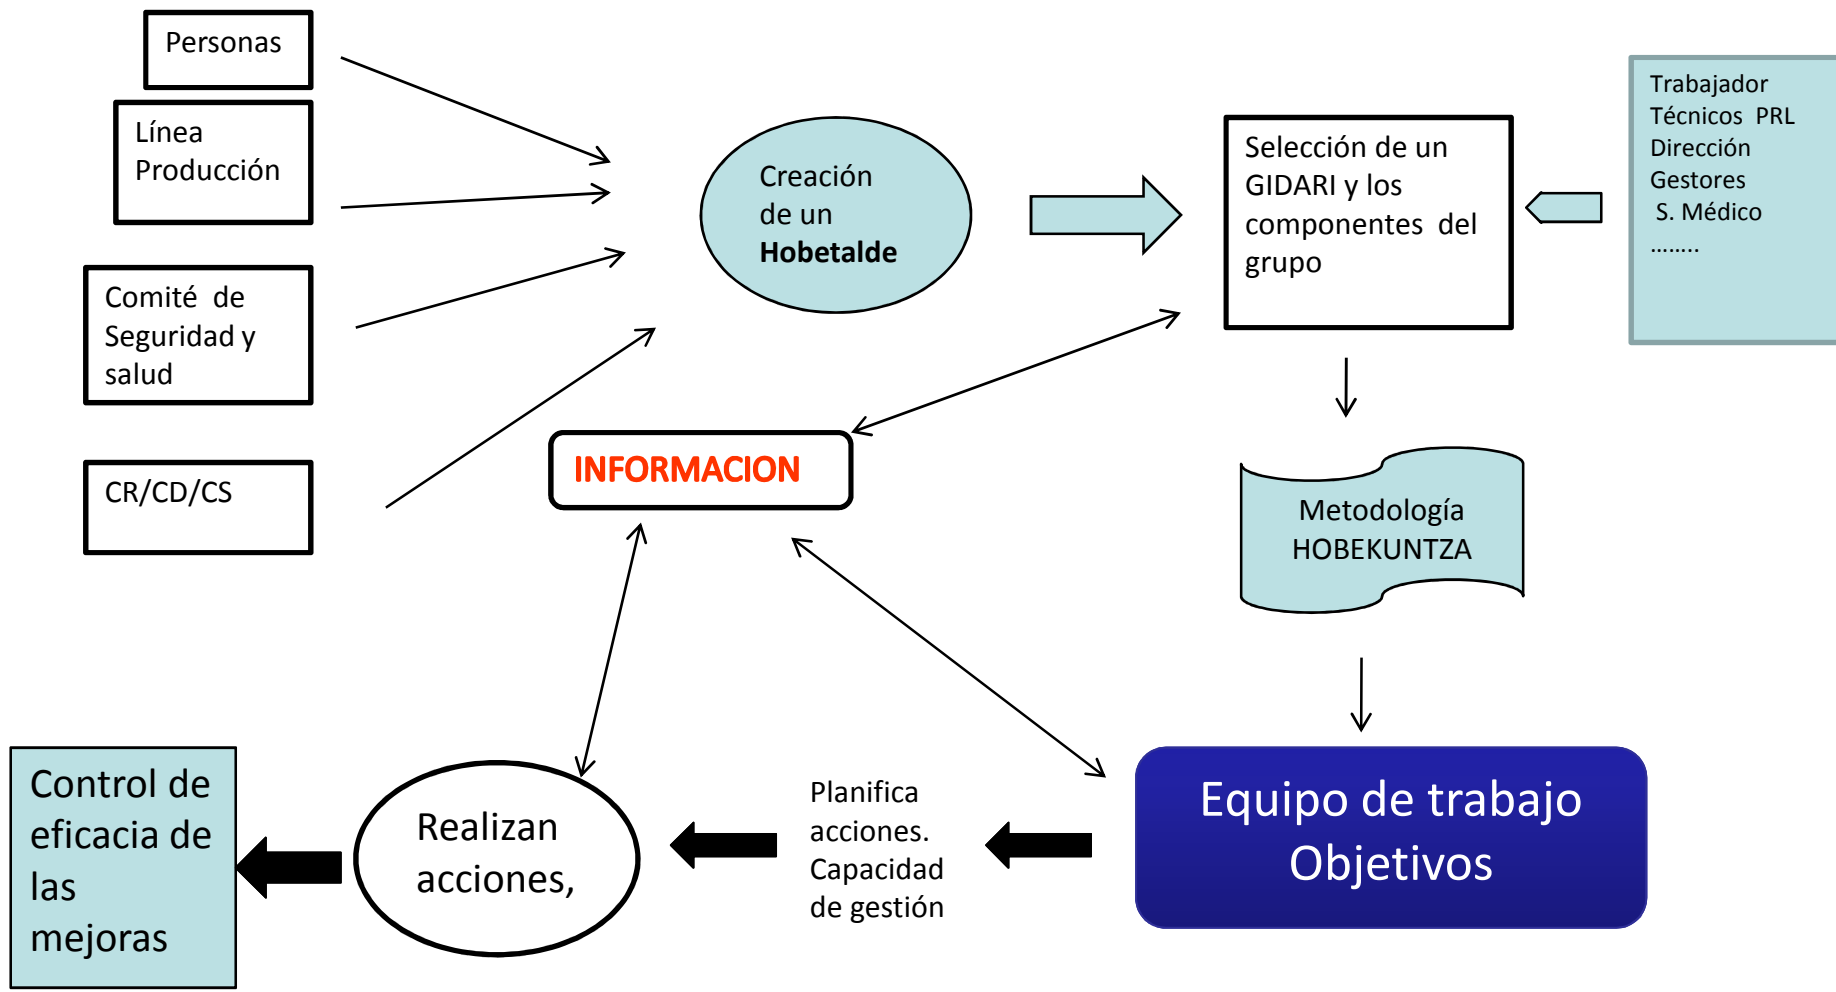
Personas

Línea Producción

Comité de Seguridad y salud

CR/CD/CS

Creación de un **Hobetalde**

Selección de un GIDARI y los componentes del grupo

Trabajador
Técnicos PRL
Dirección
Gestores
S. Médico
........

INFORMACION

Metodología HOBEKUNTZA

Equipo de trabajo Objetivos

Planifica acciones. Capacidad de gestión

Realizan acciones,

Control de eficacia de las mejoras